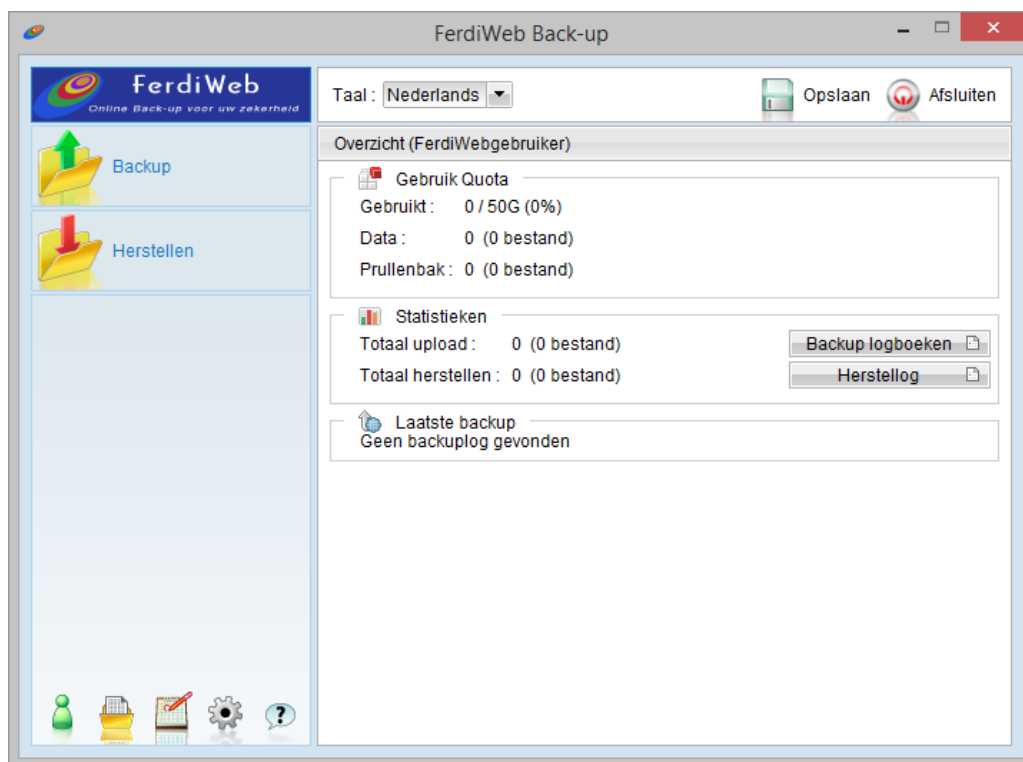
FerdiWeb Back-up

FerdiWeb
Online Back-up voor uw zekerheid

Backup

Herstellen

Taal : Nederlands

Opslaan

Afsluiten

Overzicht (FerdiWebgebruiker)

Gebruik Quota

Gebruikt : 0 / 50G (0%)

Data : 0 (0 bestand)

Prullenbak : 0 (0 bestand)

Statistieken

Totaal upload : 0 (0 bestand)

Totaal herstellen : 0 (0 bestand)

Backup logboeken

Herstellog

Laatste backup

Geen backuplog gevonden